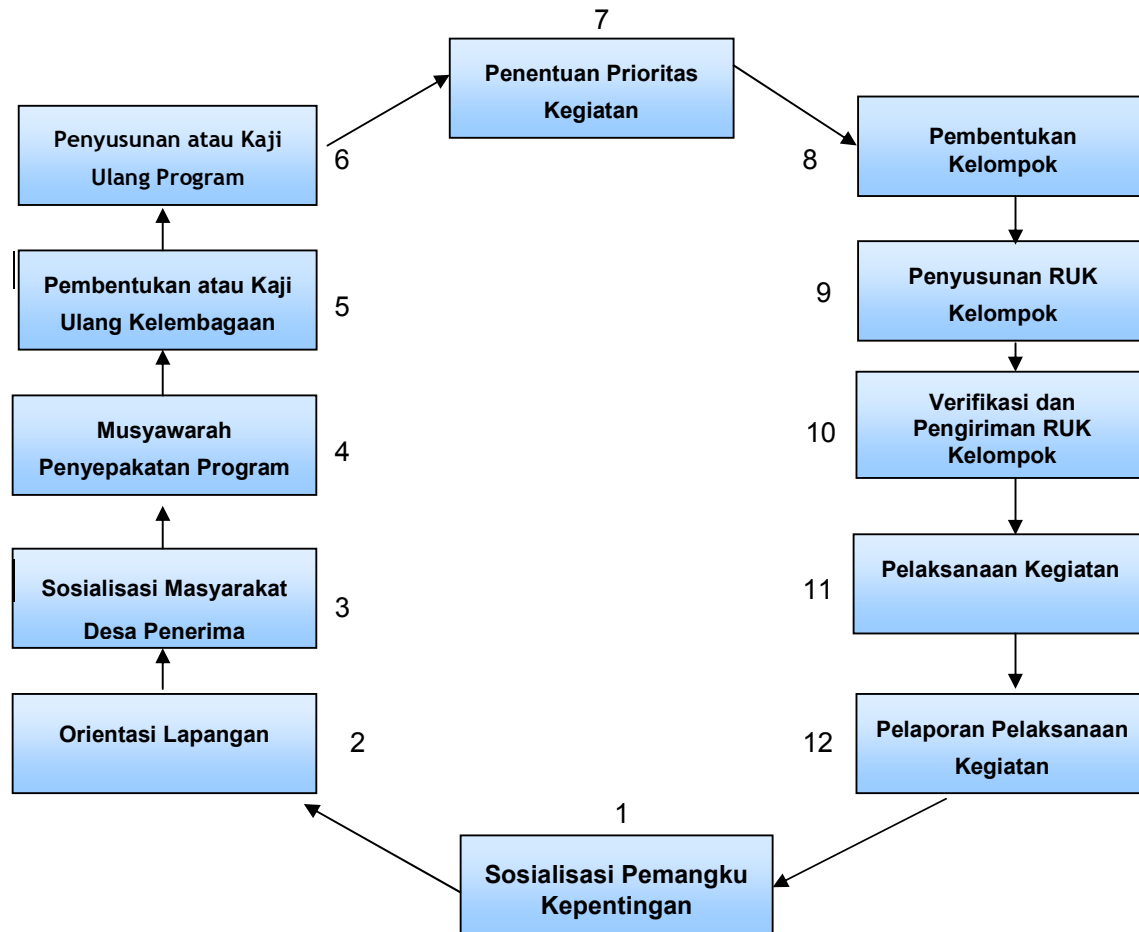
1
Sosialisasi Pemangku Kepentingan

2
Orientasi Lapangan

3
Sosialisasi Masyarakat Desa Penerima

4
Musyawarah Penyepakatan Program

5
Pembentukan atau Kaji Ulang Kelembagaan

6
Penyusunan atau Kaji Ulang Program

7
Penentuan Prioritas Kegiatan

8
Pembentukan Kelompok

9
Penyusunan RUK Kelompok

10
Verifikasi dan Pengiriman RUK Kelompok

11
Pelaksanaan Kegiatan

12
Pelaporan Pelaksanaan Kegiatan